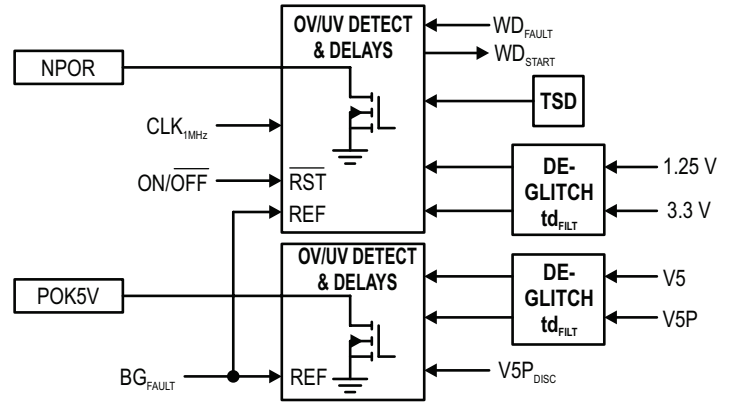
OV/UV DETECT & DELAYS

$WD_{FAULT}$

$WD_{START}$

NPOR

TSD

$CLK_{1MHz}$

ON/$\overline{OFF}$

$\overline{RST}$

REF

DE-GLITCH $td_{FILT}$

1.25 V

3.3 V

OV/UV DETECT & DELAYS

POK5V

DE-GLITCH $td_{FILT}$

V5

V5P

$BG_{FAULT}$

REF

$V5P_{DISC}$